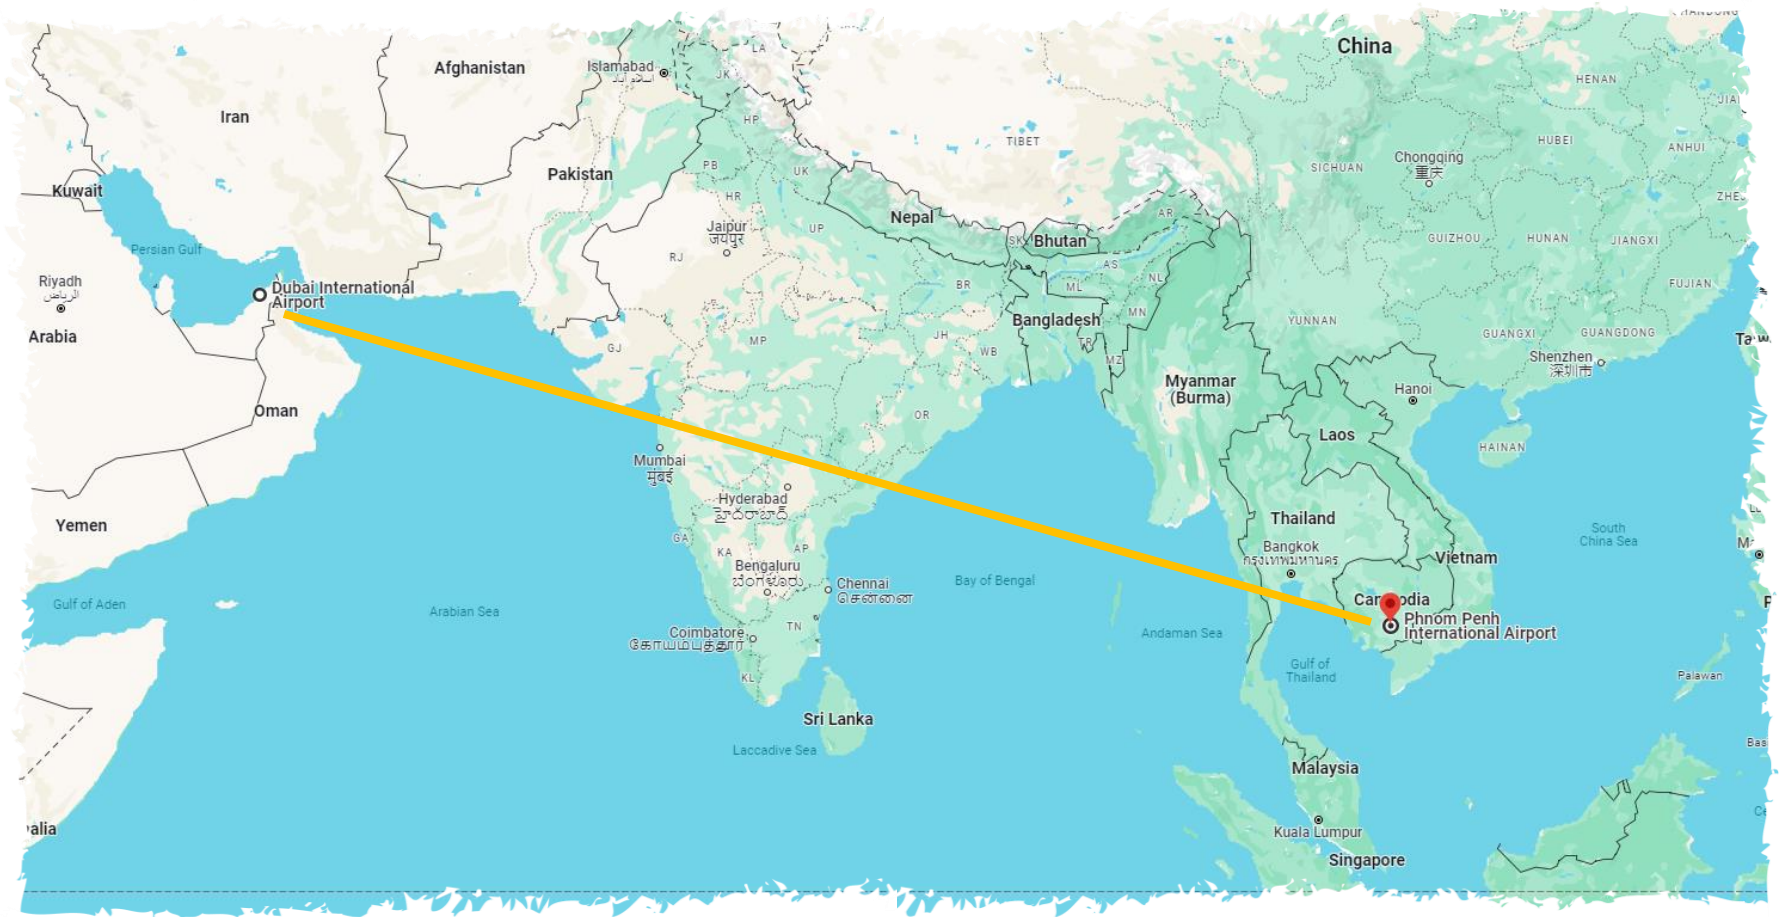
China
Afghanistan
Islamabad
اسلام آباد
LA
JK
Iran
HENAN
HUBEI
TIBET
ANHUI
Kuwait
Pakistan
HP
PB
UK
SICHUAN
Chongqing
重庆
HR
Nepal
Persian Gulf
Jaipur
जयपुर
UP
Bhutan
SK
AR
GUIZHOU
HUNAN
JIANGXI
RJ
AS
Riyadh
الرياض
Dubai International Airport
BR
ML
NL
FUJIAN
Arabia
Bangladesh
MN
YUNNAN
GUANGXI
GUANGDONG
GJ
MP
JH
WB
TR
MZ
Shenzhen
深圳市
Myanmar (Burma)
Oman
OR
Hanoi
Laos
HAINAN
Mumbai
मुंबई
Hyderabad
హైదరాబాద్
Yemen
Thailand
South China Sea
GA
KA
AP
Bangkok
กรุงเทพมหานคร
Vietnam
Bengaluru
ಬೆಂಗಳೂರು
Chennai
சென்னை
Bay of Bengal
Gulf of Aden
Arabian Sea
Cambodia
Phnom Penh International Airport
Coimbatore
கோயம்புத்தூர்
TN
Andaman Sea
Gulf of Thailand
KL
Palawan
Sri Lanka
Laccadive Sea
Malaysia
Kuala Lumpur
Singapore
alia